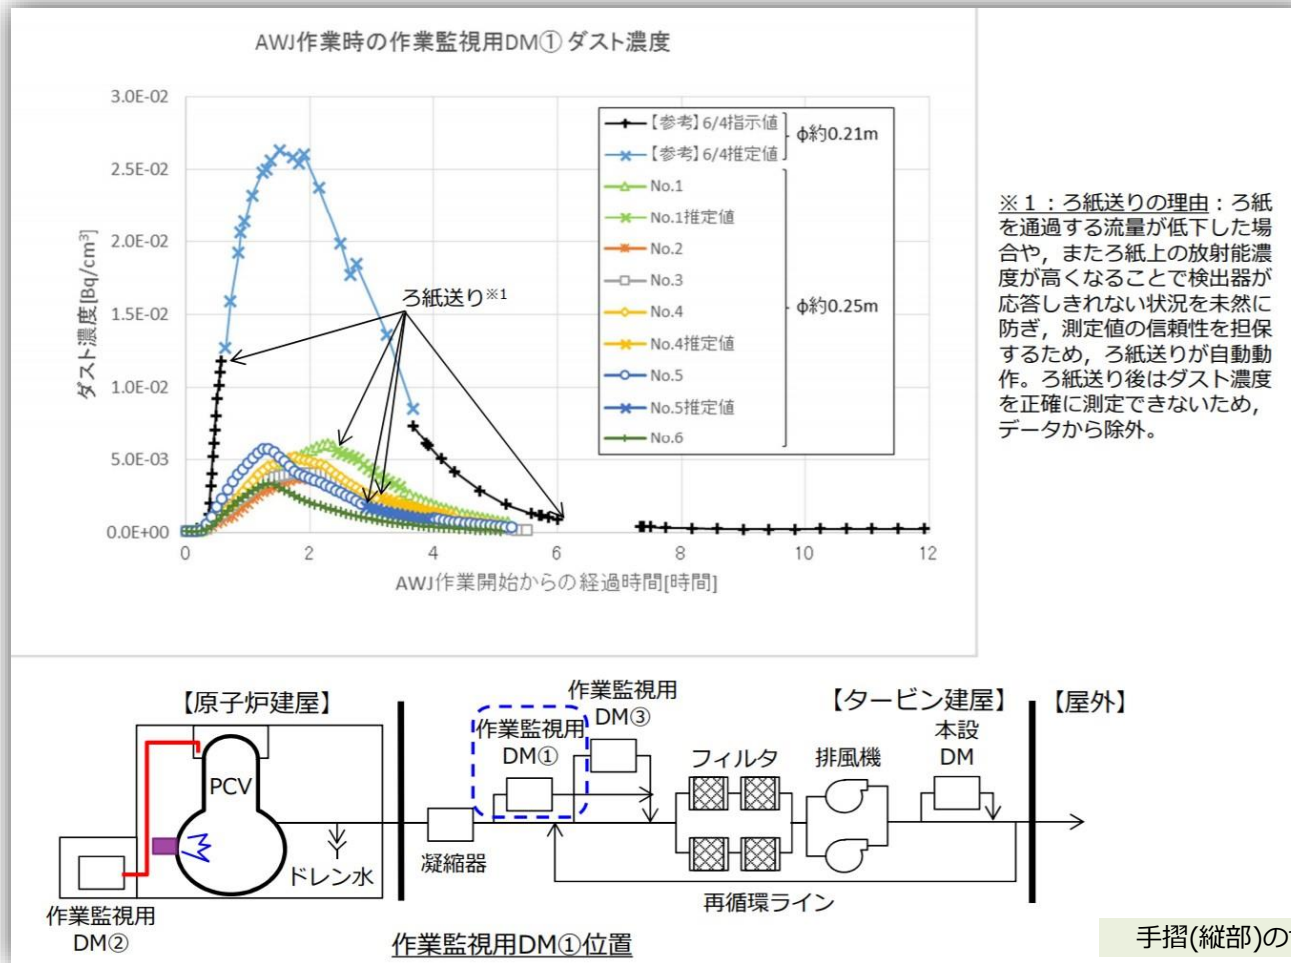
AWJ作業時の作業監視用DM① ダスト濃度

ダスト濃度[Bq/cm$^3$]

3.0E-02
2.5E-02
2.0E-02
1.5E-02
1.0E-02
5.0E-03
0.0E+00

0 2 4 6 8 10 12

AWJ作業開始からの経過時間[時間]

ろ紙送り※1

【参考】6/4指示値
【参考】6/4推定値
φ約0.21m
No.1
No.1推定値
No.2
No.3
No.4
No.4推定値
No.5
No.5推定値
No.6
φ約0.25m

※1：ろ紙送りの理由：ろ紙を通過する流量が低下した場合や，またろ紙上の放射能濃度が高くなることで検出器が応答しきれない状況を未然に防ぎ，測定値の信頼性を担保するため，ろ紙送りが自動動作。ろ紙送り後はダスト濃度を正確に測定できないため，データから除外。

【原子炉建屋】
PCV
ドレン水
作業監視用 DM②
凝縮器
作業監視用 DM①
作業監視用 DM③
フィルタ
排風機
【タービン建屋】
本設 DM
【屋外】
再循環ライン

作業監視用DM①位置

手摺(縦部)の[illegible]